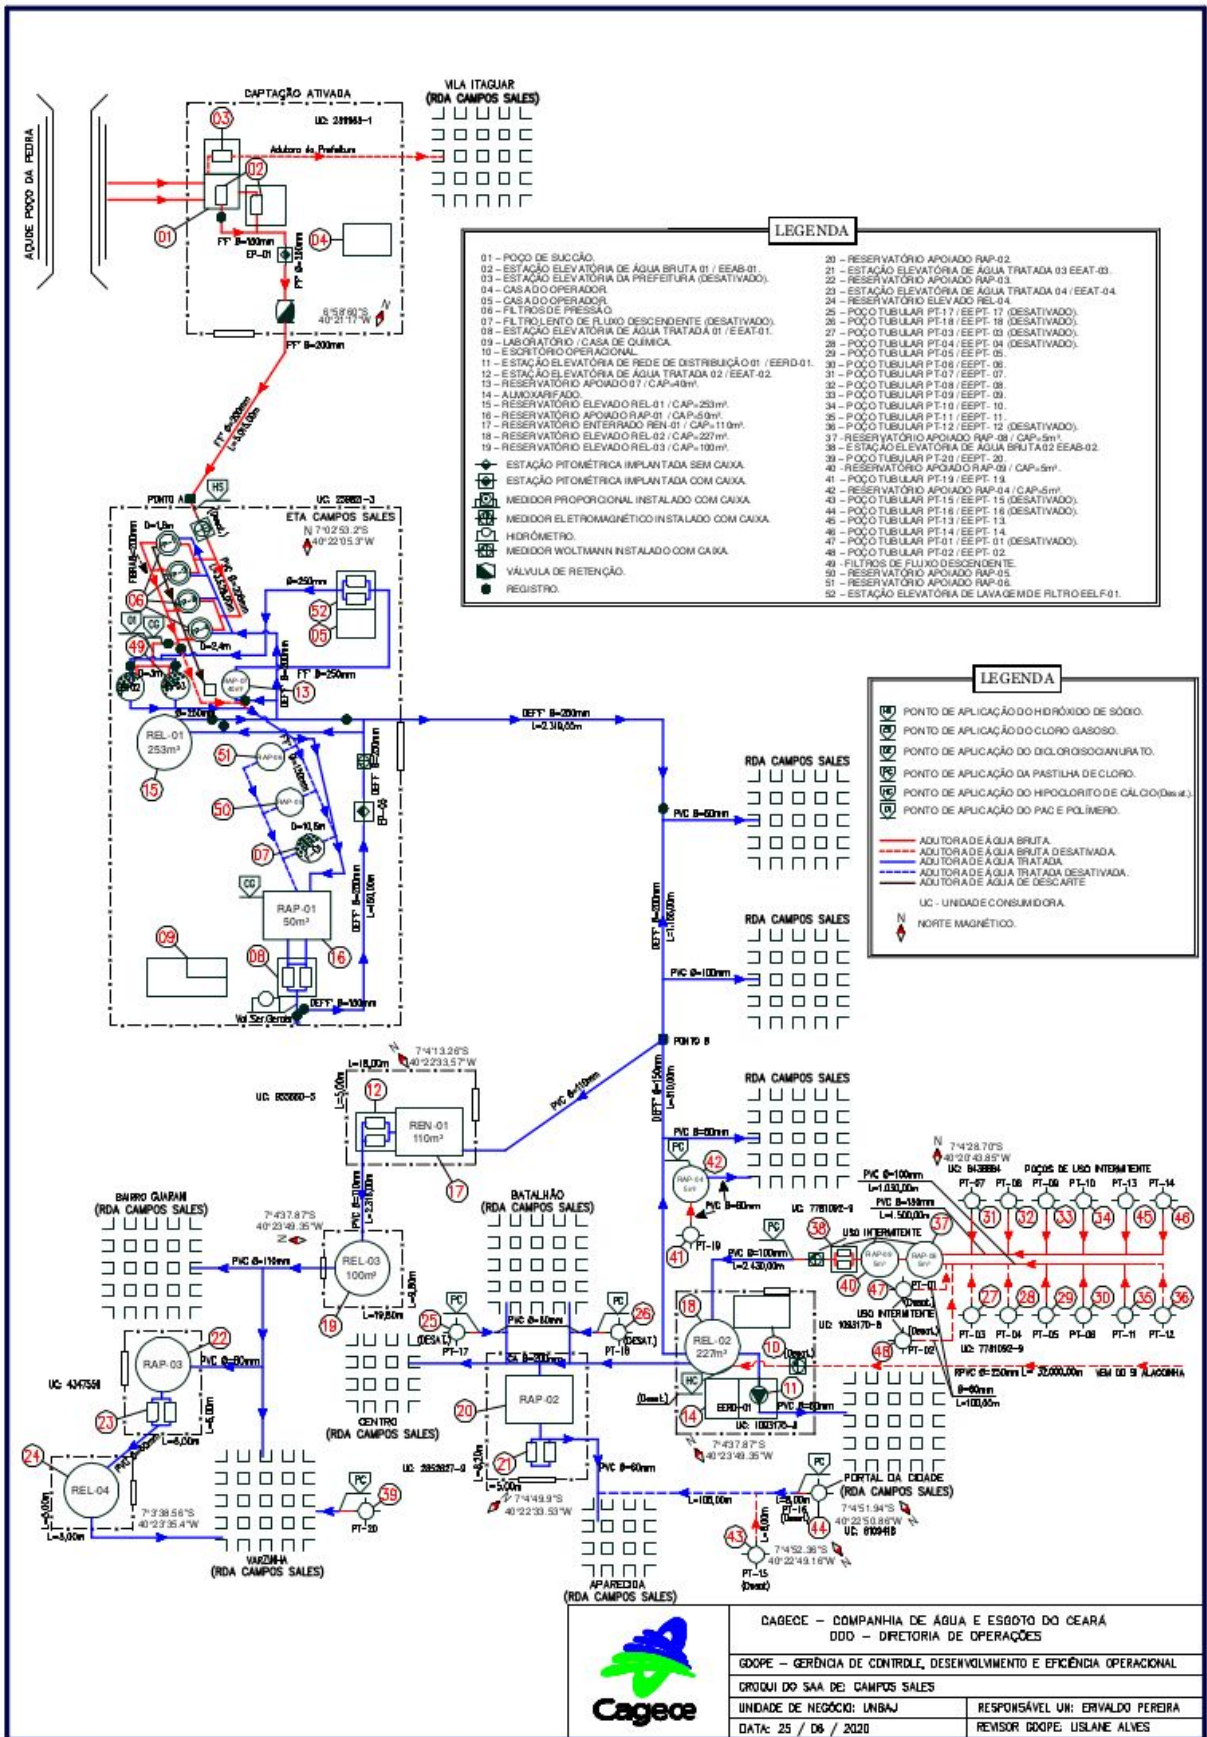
AÇUDE POÇO DA PEDRA

CAPTAÇÃO ATIVADA

UC: 289968-1

Adutora da Prefeitura

VILA ITAGUAR
(RDA CAMPOS SALES)

03
02
01
04

FF' Ø=100mm
EP-01
FF' Ø=150mm

6°5'8.60"S
40°21'17"W

FF' Ø=200mm

FF' Ø=200mm
L=5.050,00m

LEGENDA

01 – POÇO DE SUCÇÃO.
02 – ESTAÇÃO ELEVATÓRIA DE ÁGUA BRUTA 01 / EEAB-01.
03 – ESTAÇÃO ELEVATÓRIA DA PREFEITURA (DESATIVADO).
04 – CASA DO OPERADOR.
05 – CASA DO OPERADOR.
06 – FILTROS DE PRESSÃO.
07 – FILTRO LENTO DE FLUXO DESCENDENTE (DESATIVADO).
08 – ESTAÇÃO ELEVATÓRIA DE ÁGUA TRATADA 01 / EEAT-01.
09 – LABORATÓRIO / CASA DE QUÍMICA.
10 – ESCRITÓRIO OPERACIONAL.
11 – ESTAÇÃO ELEVATÓRIA DE REDE DE DISTRIBUIÇÃO 01 / EERD-01.
12 – ESTAÇÃO ELEVATÓRIA DE ÁGUA TRATADA 02 / EEAT-02.
13 – RESERVATÓRIO APOIADO 07 / CAP=40m³.
14 – ALMOXARIFADO.
15 – RESERVATÓRIO ELEVADO REL-01 / CAP=253m³.
16 – RESERVATÓRIO APOIADO RAP-01 / CAP=50m³.
17 – RESERVATÓRIO ENTERRADO REN-01 / CAP=110m³.
18 – RESERVATÓRIO ELEVADO REL-02 / CAP=227m³.
19 – RESERVATÓRIO ELEVADO REL-03 / CAP=100m³.

ESTAÇÃO PITOMÉTRICA IMPLANTADA SEM CAIXA.
ESTAÇÃO PITOMÉTRICA IMPLANTADA COM CAIXA.
MEDIDOR PROPORCIONAL INSTALADO COM CAIXA.
MEDIDOR ELETROMAGNÉTICO INSTALADO COM CAIXA.
HIDRÔMETRO.
MEDIDOR WOLTMANN INSTALADO COM CAIXA.
VÁLVULA DE RETENÇÃO.
REGISTRO.

20 – RESERVATÓRIO APOIADO RAP-02.
21 – ESTAÇÃO ELEVATÓRIA DE ÁGUA TRATADA 03 EEAT-03.
22 – RESERVATÓRIO APOIADO RAP-03.
23 – ESTAÇÃO ELEVATÓRIA DE ÁGUA TRATADA 04 / EEAT-04.
24 – RESERVATÓRIO ELEVADO REL-04.
25 – POÇO TUBULAR PT-17 / EEPT- 17 (DESATIVADO).
26 – POÇO TUBULAR PT-18 / EEPT- 18 (DESATIVADO).
27 – POÇO TUBULAR PT-03 / EEPT- 03 (DESATIVADO).
28 – POÇO TUBULAR PT-04 / EEPT- 04 (DESATIVADO).
29 – POÇO TUBULAR PT-05 / EEPT- 05.
30 – POÇO TUBULAR PT-06 / EEPT- 06.
31 – POÇO TUBULAR PT-07 / EEPT- 07.
32 – POÇO TUBULAR PT-08 / EEPT- 08.
33 – POÇO TUBULAR PT-09 / EEPT- 09.
34 – POÇO TUBULAR PT-10 / EEPT- 10.
35 – POÇO TUBULAR PT-11 / EEPT- 11.
36 – POÇO TUBULAR PT-12 / EEPT- 12 (DESATIVADO).
37 – RESERVATÓRIO APOIADO RAP-08 / CAP=5m³.
38 – ESTAÇÃO ELEVATÓRIA DE ÁGUA BRUTA 02 EEAB-02.
39 – POÇO TUBULAR PT-20 / EEPT- 20.
40 – RESERVATÓRIO APOIADO RAP-09 / CAP=5m³.
41 – POÇO TUBULAR PT-19 / EEPT- 19.
42 – RESERVATÓRIO APOIADO RAP-04 / CAP=5m³.
43 – POÇO TUBULAR PT-15 / EEPT- 15 (DESATIVADO).
44 – POÇO TUBULAR PT-16 / EEPT- 16 (DESATIVADO).
45 – POÇO TUBULAR PT-13 / EEPT- 13.
46 – POÇO TUBULAR PT-14 / EEPT- 14.
47 – POÇO TUBULAR PT-01 / EEPT- 01 (DESATIVADO).
48 – POÇO TUBULAR PT-02 / EEPT- 02.
49 – FILTROS DE FLUXO DESCENDENTE.
50 – RESERVATÓRIO APOIADO RAP-05.
51 – RESERVATÓRIO APOIADO RAP-06.
52 – ESTAÇÃO ELEVATÓRIA DE LAVAGEM DE FILTRO EELF-01.

PONTO A
HS
UC: 229882-3
ETA CAMPOS SALES
7°02'53.2"S
40°22'05.3"W
D=1,5m
FBR-ÁGUA Ø=200mm
PVC Ø=200mm
Ø=250mm
52
05
06
CI
CG
D=2,4m
49
D=3m
FF' Ø=250mm
13
DEFF' Ø=200mm
REL-01
253m³
15
Ø=250mm
51
50
D=10,5m
07
CG
RAP-01
50m³
16
09
08
DEFF' Ø=100mm
Vol Ser Gerais
DEFF' Ø=200mm
L=2.310,00m
DEFF' Ø=200mm
L=150,00m
EP-02

LEGENDA
PONTO DE APLICAÇÃO DO HIDRÓXIDO DE SÓDIO.
PONTO DE APLICAÇÃO DO CLORO GASOSO.
PONTO DE APLICAÇÃO DO DICLOROISOCIANURATO.
PONTO DE APLICAÇÃO DA PASTILHA DE CLORO.
PONTO DE APLICAÇÃO DO HIPOCLORITO DE CÁLCIO(Desat.).
PONTO DE APLICAÇÃO DO PAC E POLÍMERO.

ADUTORA DE ÁGUA BRUTA.
ADUTORA DE ÁGUA BRUTA DESATIVADA.
ADUTORA DE ÁGUA TRATADA.
ADUTORA DE ÁGUA TRATADA DESATIVADA.
ADUTORA DE ÁGUA DE DESCARTE.

UC - UNIDADE CONSUMIDORA.
NORTE MAGNÉTICO.

RDA CAMPOS SALES
PVC Ø=60mm
RDA CAMPOS SALES
DEFF' Ø=200mm
L=1.100,00m
PVC Ø=100mm
PONTO B
RDA CAMPOS SALES
DEFF' Ø=150mm
L=810,00m
PVC Ø=60mm

L=18,00m
7°4'13.26"S
40°22'33.57"W
UC: 853660-5
L=5,00m
12
REN-01
110m³
17
PVC Ø=110mm

BAIRRO GUARANI
(RDA CAMPOS SALES)
7°4'37.87"S
40°23'49.35"W
PVC Ø=110mm
REL-03
100m³
19
PVC Ø=100mm
L=2.310,00m
L=19,80m
L=8,80m

BATALHÃO
(RDA CAMPOS SALES)
PC
25
PT-17
(DESAT.)
PVC Ø=60mm
PC
26
PT-18
(DESAT.)
CENTRO
(RDA CAMPOS SALES)
RAP-03
22
PVC Ø=60mm
UC: 4347550
23
L=6,00m
24
REL-04
L=5,00m
L=5,00m
7°3'38.56"S
40°23'35.4"W
VARZINHA
(RDA CAMPOS SALES)
PC
39
PT-20

RAP-02
20
UC: 2052827-0
21
L=5,00m
7°4'49.9"S
40°22'33.53"W
PVC Ø=60mm
L=105,00m
APARECIDA
(RDA CAMPOS SALES)

PC
42
PVC Ø=60mm
41
PT-19
UC: 7781092-9
PVC Ø=100mm
L=2.430,00m
18
REL-02
227m³
10
(Desat.)
HC
11
14
EERD-01
UC: 1003170-8
PVC Ø=60mm
7°4'37.87"S
40°23'49.35"W

7°4'28.70"S
40°20'43.85"W
UC: 8438884
PVC Ø=100mm
L=1.030,00m
PVC Ø=150mm
L=1.500,00m
POÇOS DE USO INTERMITENTE
PT-07 PT-08 PT-09 PT-10 PT-13 PT-14
31 32 33 34 45 46
38
USO INTERMITENTE
37
40
47
PT-01
(Desat.)
USO INTERMITENTE
UC: 1093170-8
48
PT-02
(Desat.)
27 28 29 30 35 36
PT-03 PT-04 PT-05 PT-06 PT-11 PT-12
UC: 7781092-9
RPVC Ø=250mm L=20.000,00m VEM DO SI ALACOINHA
Ø=60mm
L=100,00m

PC
PORTAL DA CIDADE
(RDA CAMPOS SALES)
L=8,00m
PT-16
(Desat.)
44
7°4'51.94"S
40°22'50.86"W
UC: 6109418
43
L=5,00m
7°4'52.36"S
40°22'49.16"W
PT-15
(Desat)

CAGECE – COMPANHIA DE ÁGUA E ESGOTO DO CEARÁ
DDO – DIRETORIA DE OPERAÇÕES
GDOPE – GERÊNCIA DE CONTROLE, DESENVOLVIMENTO E EFICIÊNCIA OPERACIONAL
CROQUI DO SAA DE: CAMPOS SALES
UNIDADE DE NEGÓCIO: UNBAJ
RESPONSÁVEL UN: ERIVALDO PEREIRA
DATA: 25 / 06 / 2020
REVISOR GDOPE: USLANE ALVES
Cagece